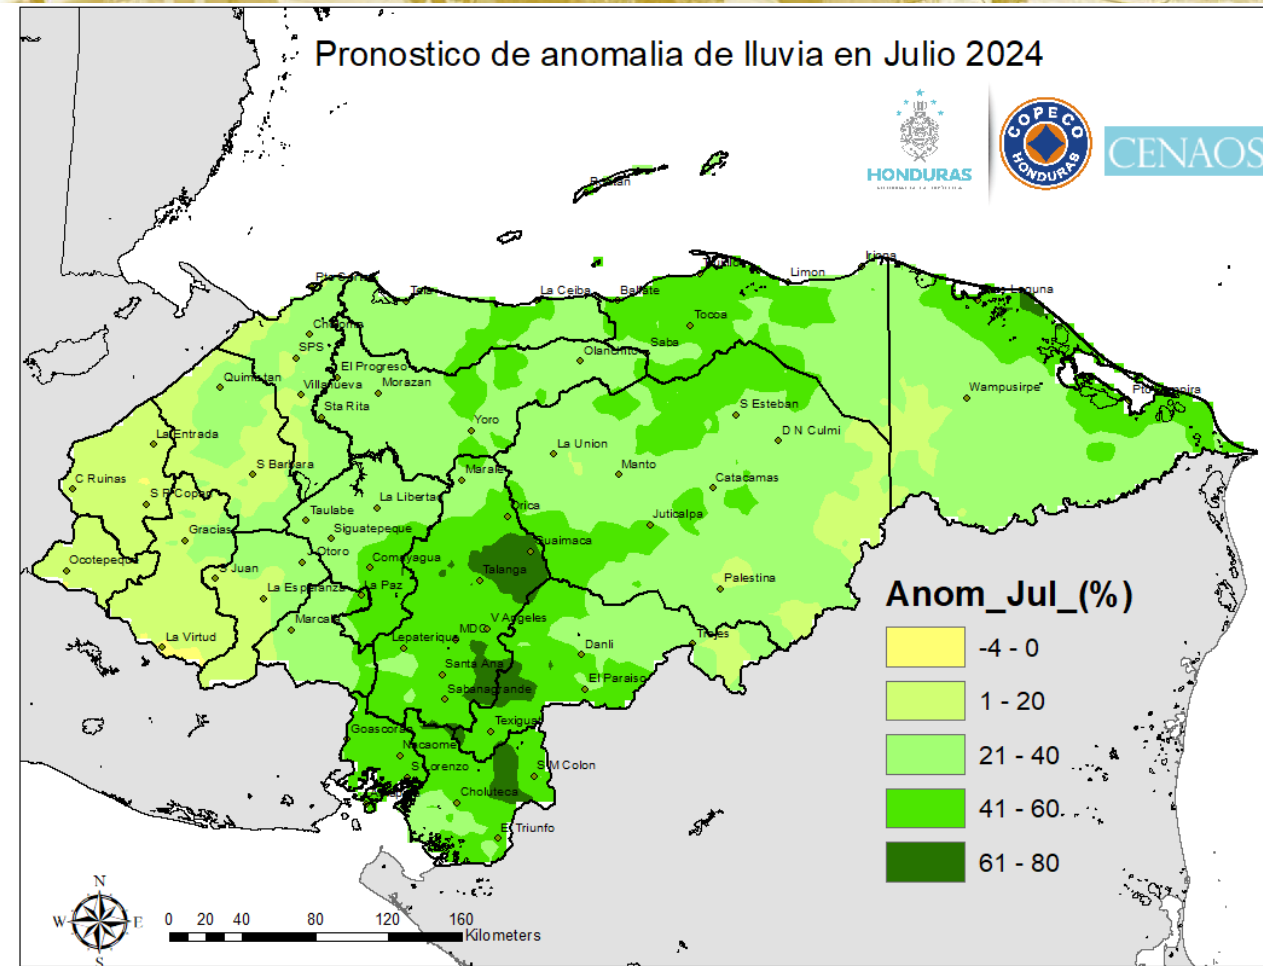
Pronostico de anomalia de lluvia en Julio 2024

HONDURAS

COPECO HONDURAS

CENAOS

Roatan
Pto Cortes
Tela
La Ceiba
Balfate
Trujillo
Limon
Iriona
Laguna
Omoa
Choloma
SPS
El Progreso
Olanchito
Saba
Tocoa
Quimistan
Villanueva
Morazan
Sta Rita
Wampusirpe
Pto Lempira
S Esteban
D N Culmi
Yoro
La Entrada
La Union
S Barbara
Manto
Marale
C Ruinas
S R Copan
La Libertad
Catacamas
Taulabe
Orica
Juticalpa
Gracias
Siguatepeque
Guaimaca
Otoro
Comayagua
Ocotepeque
S Juan
Talanga
La Esperanza
La Paz
Palestina
Marcala
V Angeles
La Virtud
Lepaterique
MDC
Trojes
Danli
Santa Ana
El Paraiso
Sabanagrande
Texiguat
Goascoran
Nacaome
S Lorenzo
S M Colon
Choluteca
El Triunfo

Anom_Jul_(%)
-4 - 0
1 - 20
21 - 40
41 - 60
61 - 80

N
W
E
S
0 20 40 80 120 160
Kilometers